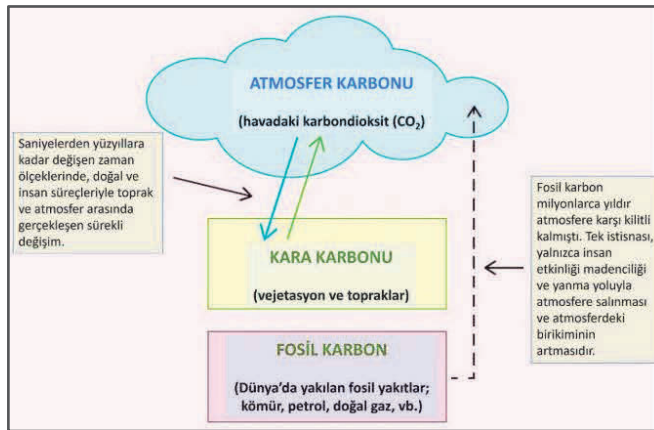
ATMOSFER KARBONU

(havadaki karbondioksit ($CO_2$)

Saniyelerden yüzyıllara kadar değişen zaman ölçeklerinde, doğal ve insan süreçleriyle toprak ve atmosfer arasında gerçekleşen sürekli değişim.

KARA KARBONU

(vejetasyon ve topraklar)

Fosil karbon milyonlarca yıldır atmosfere karşı kilitli kalmıştı. Tek istisnası, yalnızca insan etkinliği madenciliği ve yanma yoluyla atmosfere salınması ve atmosferdeki birikiminin artmasıdır.

FOSİL KARBON

(Dünya'da yakılan fosil yakıtlar; kömür, petrol, doğal gaz, vb.)